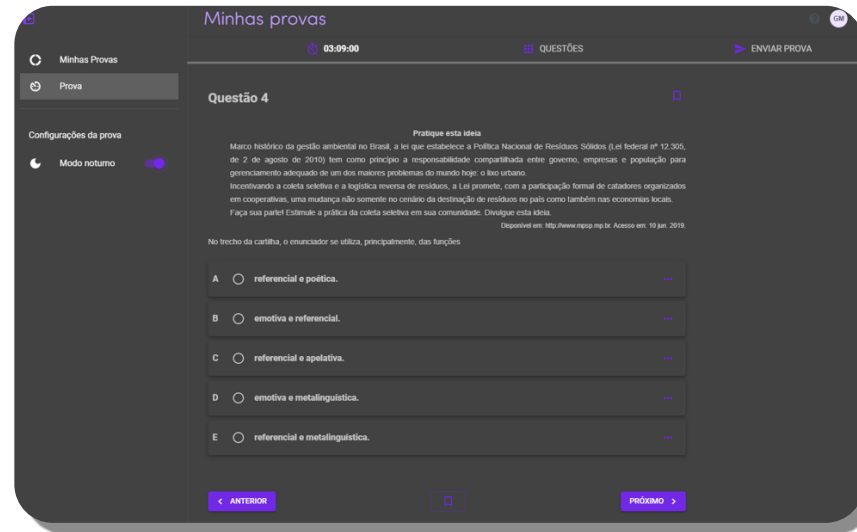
Minhas provas

GM

Minhas Provas

Prova

Configurações da prova

Modo noturno

03:09:00

QUESTÕES

ENVIAR PROVA

Questão 4

Pratique esta ideia

Marco histórico da gestão ambiental no Brasil, a lei que estabelece a Política Nacional de Resíduos Sólidos (Lei federal nº 12.305, de 2 de agosto de 2010) tem como princípio a responsabilidade compartilhada entre governo, empresas e população para gerenciamento adequado de um dos maiores problemas do mundo hoje: o lixo urbano.

Incentivando a coleta seletiva e a logística reversa de resíduos, a Lei promete, com a participação formal de catadores organizados em cooperativas, uma mudança não somente no cenário da destinação de resíduos no país como também nas economias locais.

Faça sua parte! Estimule a prática da coleta seletiva em sua comunidade. Divulgue esta ideia.

Disponível em: http://www.mpsp.mp.br. Acesso em: 10 jun. 2019.

No trecho da cartilha, o enunciador se utiliza, principalmente, das funções

A referencial e poética.

B emotiva e referencial.

C referencial e apelativa.

D emotiva e metalinguística.

E referencial e metalinguística.

< ANTERIOR

PRÓXIMO >